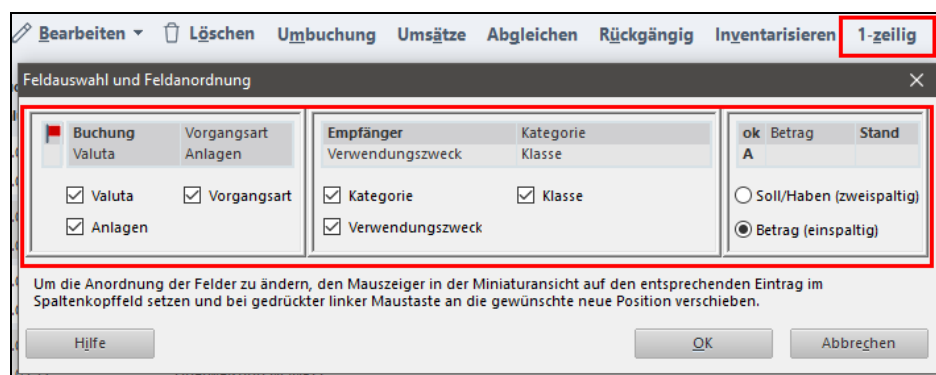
Bearbeiten ▾ Löschen Umbuchung Umsätze Abgleichen Rückgängig Inventarisieren 1-zeilig

Feldauswahl und Feldanordnung ×

| | Buchung | Vorgangsart |
|---|---|---|
| | Valuta | Anlagen |

☑ Valuta ☑ Vorgangsart
☑ Anlagen

| Empfänger | Kategorie |
|---|---|
| Verwendungszweck | Klasse |

☑ Kategorie ☑ Klasse
☑ Verwendungszweck

| ok | Betrag | Stand |
|---|---|---|
| A | | |

○ Soll/Haben (zweispaltig)
◉ Betrag (einspaltig)

Um die Anordnung der Felder zu ändern, den Mauszeiger in der Miniaturansicht auf den entsprechenden Eintrag im Spaltenkopffeld setzen und bei gedrückter linker Maustaste an die gewünschte neue Position verschieben.

Hilfe OK Abbrechen